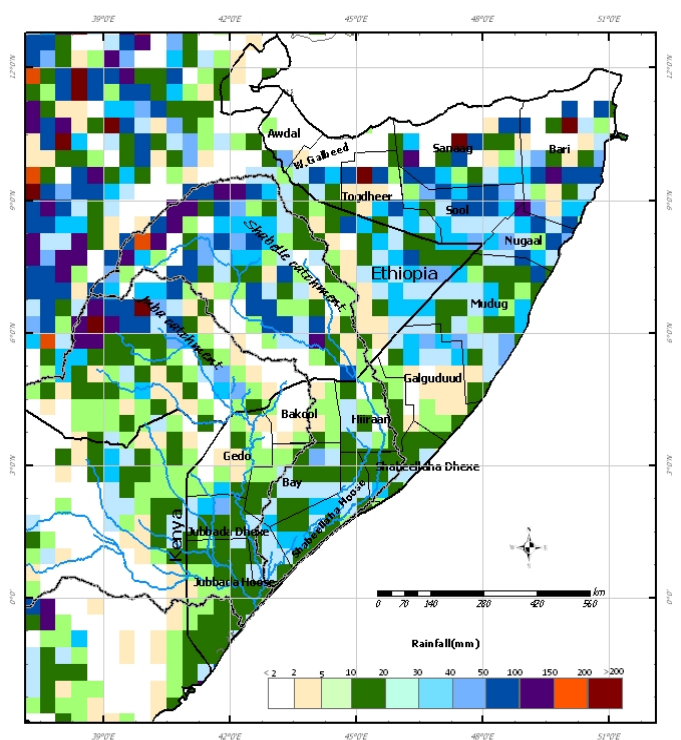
39°0'E 42°0'E 45°0'E 48°0'E 51°0'E

12°0'N
9°0'N
6°0'N
3°0'N
0°0'

Awdal
W.Galbeed
Sanaag
Bari
Togdheer
Sool
Nugaal
Shabelle catchment
Ethiopia
Juba catchment
Mudug
Galguduud
Bakool
Hiiraan
Gedo
Shabeellaha Dhexe
Bay
Shabeellaha Hoose
Kenya
Jubbada Dhexe
Jubbada Hoose

km
0 70 140 280 420 560

Rainfall(mm)
< 2 2 5 10 20 30 40 50 100 150 200 >200